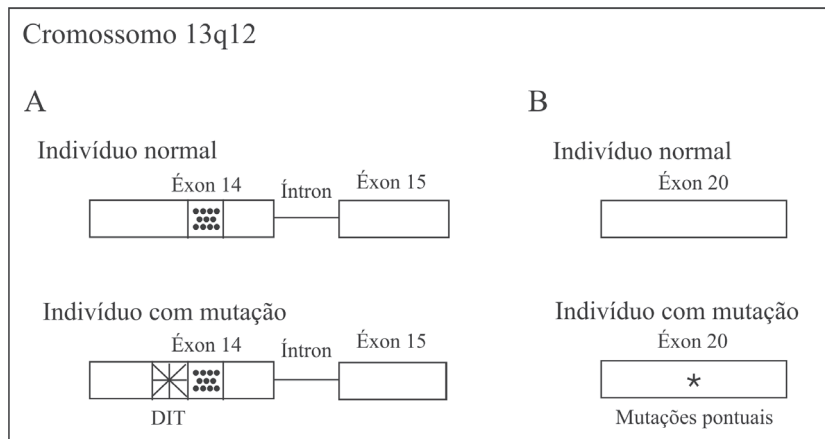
Cromossomo 13q12

A

Indivíduo normal

Éxon 14

Íntron

Éxon 15

Indivíduo com mutação

Éxon 14

Íntron

Éxon 15

DIT

B

Indivíduo normal

Éxon 20

Indivíduo com mutação

Éxon 20

*

Mutações pontuais